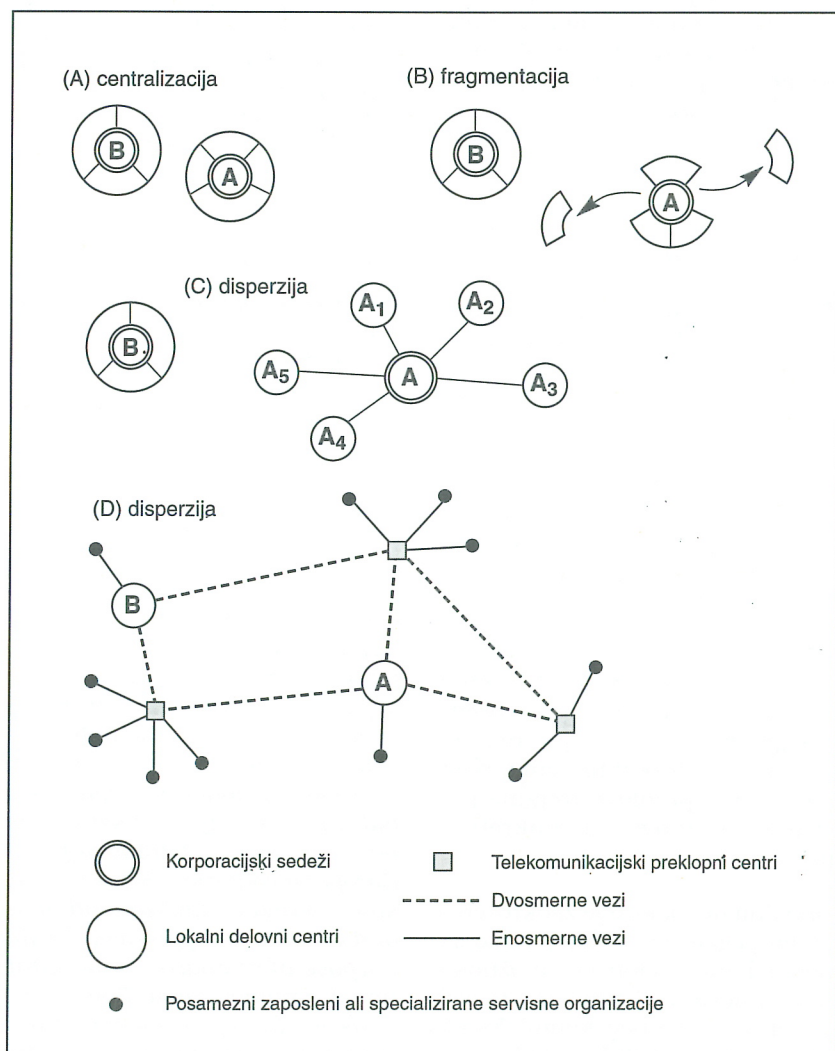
(A) centralizacija

B

A

(B) fragmentacija

B

A

(C) disperzija

B.

$A_1$

$A_2$

A

$A_5$

$A_3$

$A_4$

(D) disperzija

B

A

Korporacijski sedeži

Telekomunikacijski preklopni centri

Dvosmerne vezi

Lokalni delovni centri

Enosmerne vezi

Posamezni zaposleni ali specializirane servisne organizacije